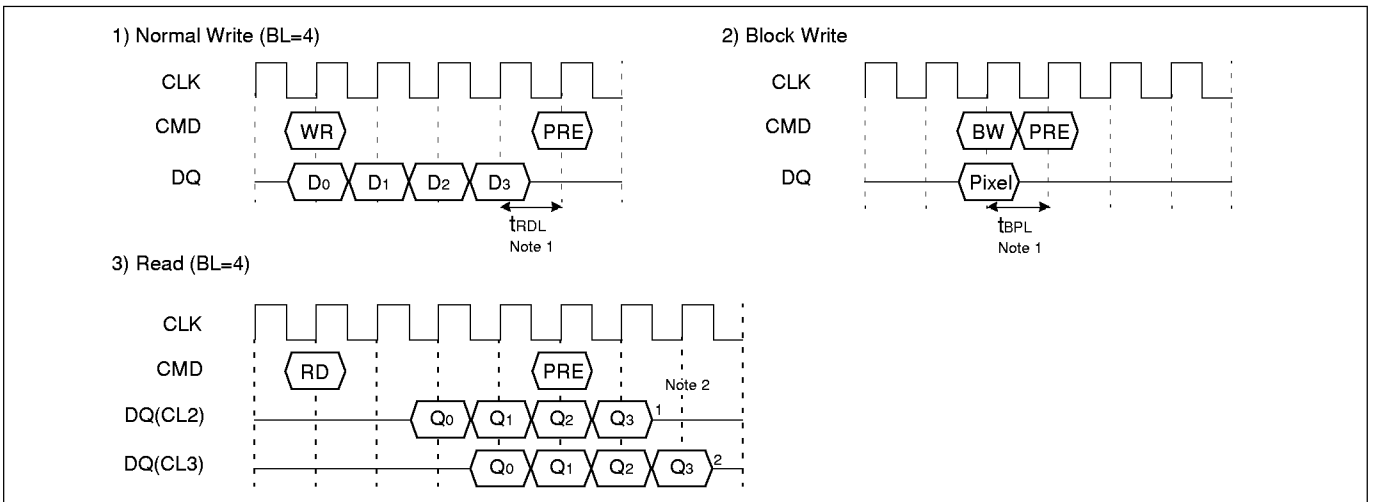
1) Normal Write (BL=4)

CLK

CMD

DQ

WR

PRE

$D_0$ $D_1$ $D_2$ $D_3$

$t_{RDL}$
Note 1

2) Block Write

CLK

CMD

DQ

BW PRE

Pixel

$t_{BPL}$
Note 1

3) Read (BL=4)

CLK

CMD

DQ(CL2)

DQ(CL3)

RD

PRE

Note 2

$Q_0$ $Q_1$ $Q_2$ $Q_3$ 1

$Q_0$ $Q_1$ $Q_2$ $Q_3$ 2